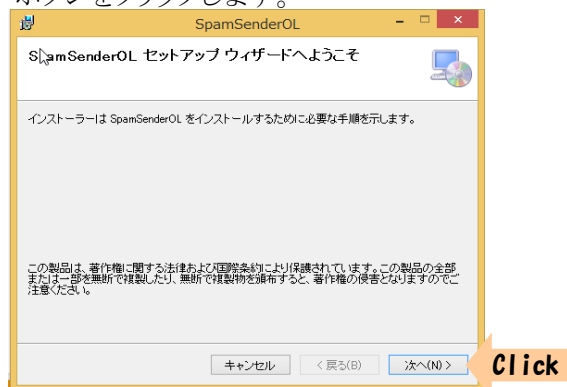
ボタンをクリックします。

SpamSenderOL

SpamSenderOL セットアップ ウィザードへようこそ

インストーラーは SpamSenderOL をインストールするために必要な手順を示します。

この製品は、著作権に関する法律および国際条約により保護されています。この製品の全部または一部を無断で複製したり、無断で複製物を頒布すると、著作権の侵害となりますのでご注意ください。

キャンセル　< 戻る(B)　次へ(N) >

Click